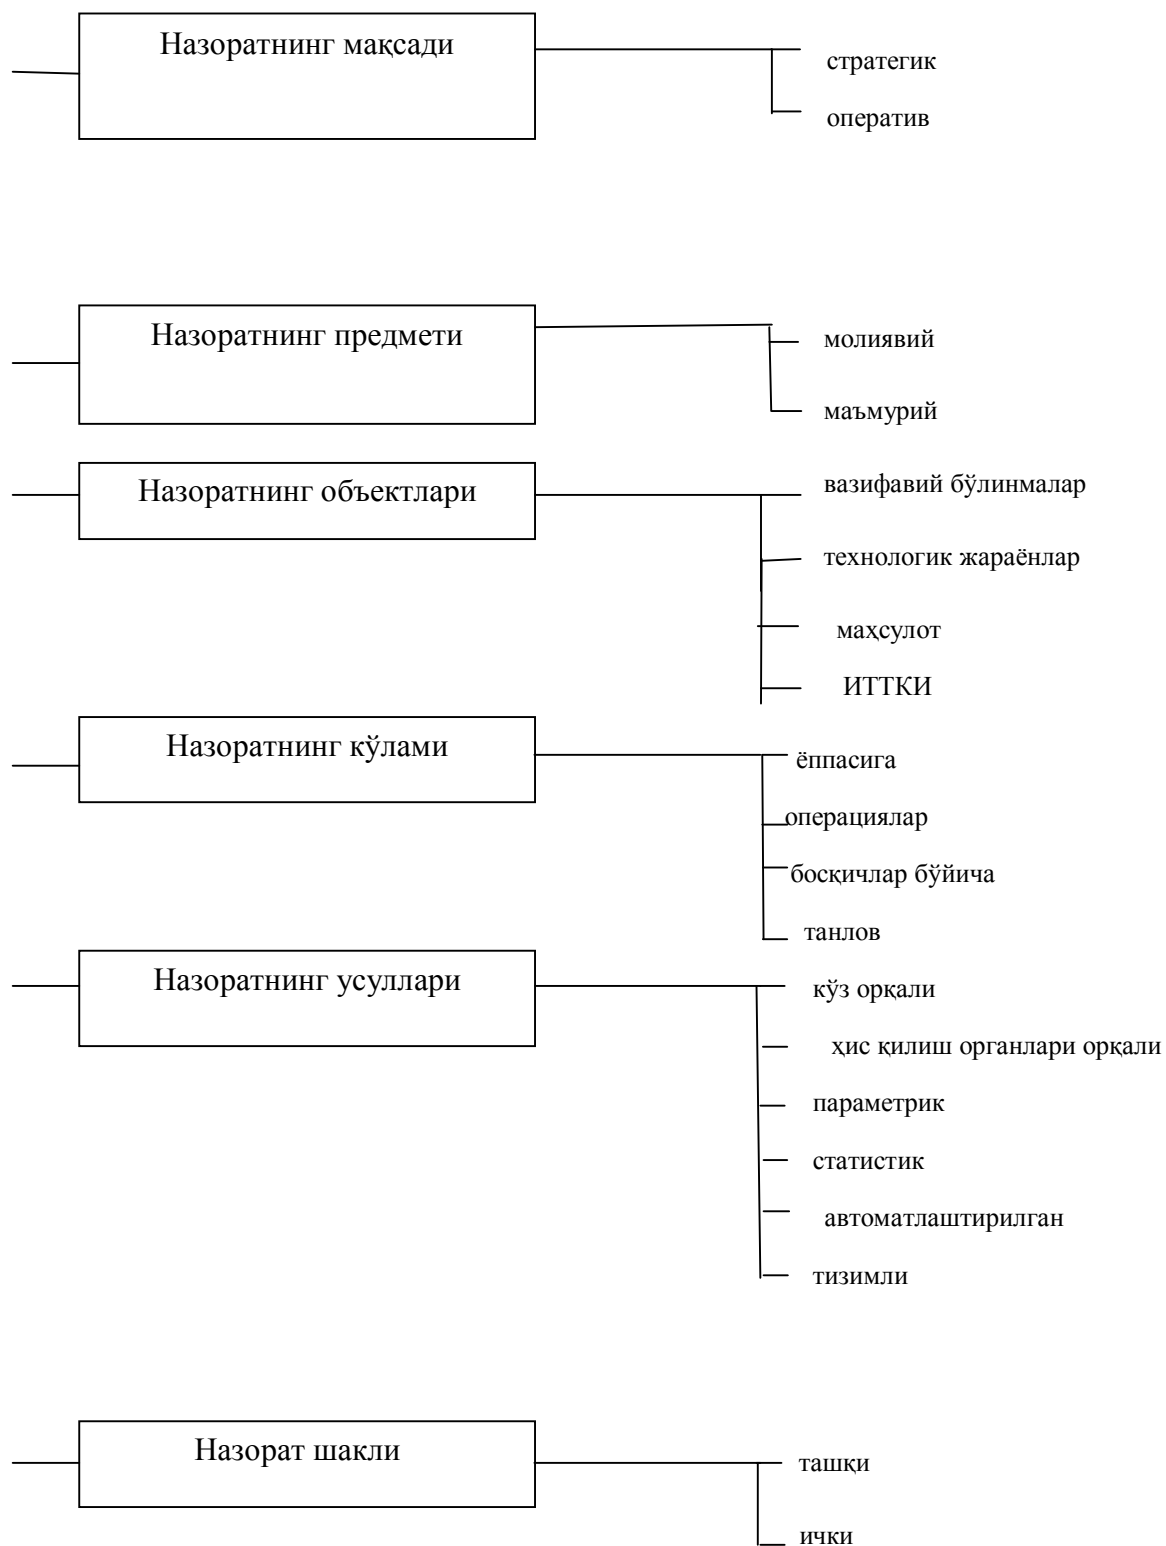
Назоратнинг мақсади

стратегик

оператив

Назоратнинг предмети

молиявий

маъмурий

Назоратнинг объектлари

вазифавий бўлинмалар

технологик жараёнлар

маҳсулот

ИТТКИ

Назоратнинг кўлами

ёппасига

операциялар

босқичлар бўйича

танлов

Назоратнинг усуллари

кўз орқали

ҳис қилиш органлари орқали

параметрик

статистик

автоматлаштирилган

тизимли

Назорат шакли

ташқи

ички